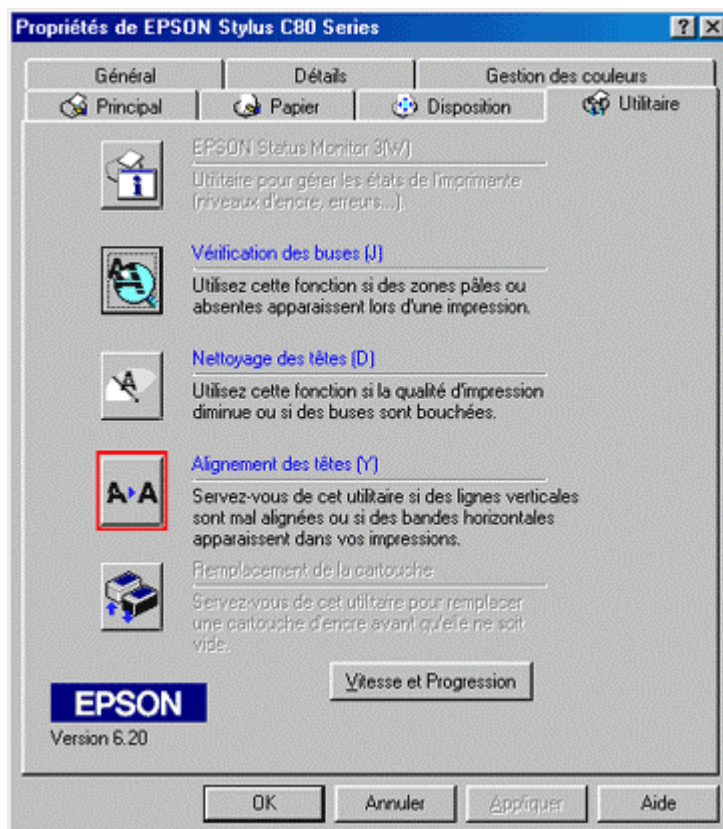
Propriétés de EPSON Stylus C80 Series

?
X

Général
Détails
Gestion des couleurs
Principal
Papier
Disposition
Utilitaire

EPSON Status Monitor 3(W)
Utilitaire pour gérer les états de l'imprimante (niveaux d'encre, erreurs...).

Vérification des buses (J)
Utilisez cette fonction si des zones pâles ou absentes apparaissent lors d'une impression.

Nettoyage des têtes (D)
Utilisez cette fonction si la qualité d'impression diminue ou si des buses sont bouchées.

A▸A
Alignement des têtes (Y)
Servez-vous de cet utilitaire si des lignes verticales sont mal alignées ou si des bandes horizontales apparaissent dans vos impressions.

Remplacement de la cartouche
Servez-vous de cet utilitaire pour remplacer une cartouche d'encre avant qu'elle ne soit vide.

Vitesse et Progression

EPSON
Version 6.20

OK
Annuler
Appliquer
Aide